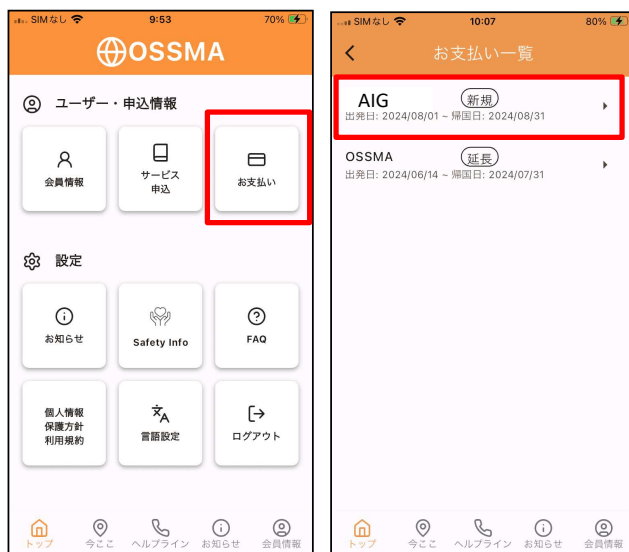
SIMなし 9:53 70%

OSSMA

ユーザー・申込情報

会員情報

サービス申込

お支払い

設定

お知らせ

Safety Info

FAQ

個人情報保護方針利用規約

言語設定

ログアウト

トップ 今ここ ヘルプライン お知らせ 会員情報

SIMなし 10:07 80%

お支払い一覧

AIG 新規
出発日: 2024/08/01 ~ 帰国日: 2024/08/31

OSSMA 延長
出発日: 2024/06/14 ~ 帰国日: 2024/07/31

トップ 今ここ ヘルプライン お知らせ 会員情報